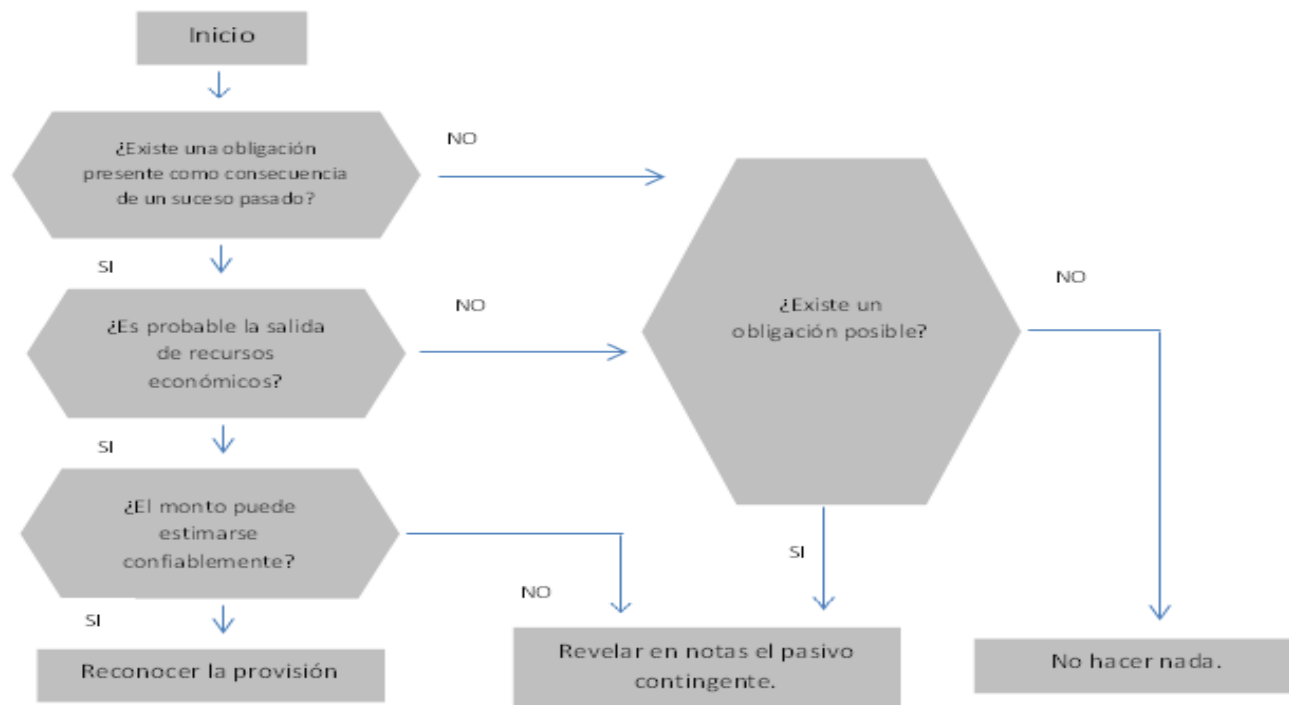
Inicio

¿Existe una obligación presente como consecuencia de un suceso pasado?

NO

SI

¿Es probable la salida de recursos económicos?

NO

¿Existe un obligación posible?

NO

SI

¿El monto puede estimarse confiablemente?

SI

NO

SI

SI

Reconocer la provisión

Revelar en notas el pasivo contingente.

No hacer nada.